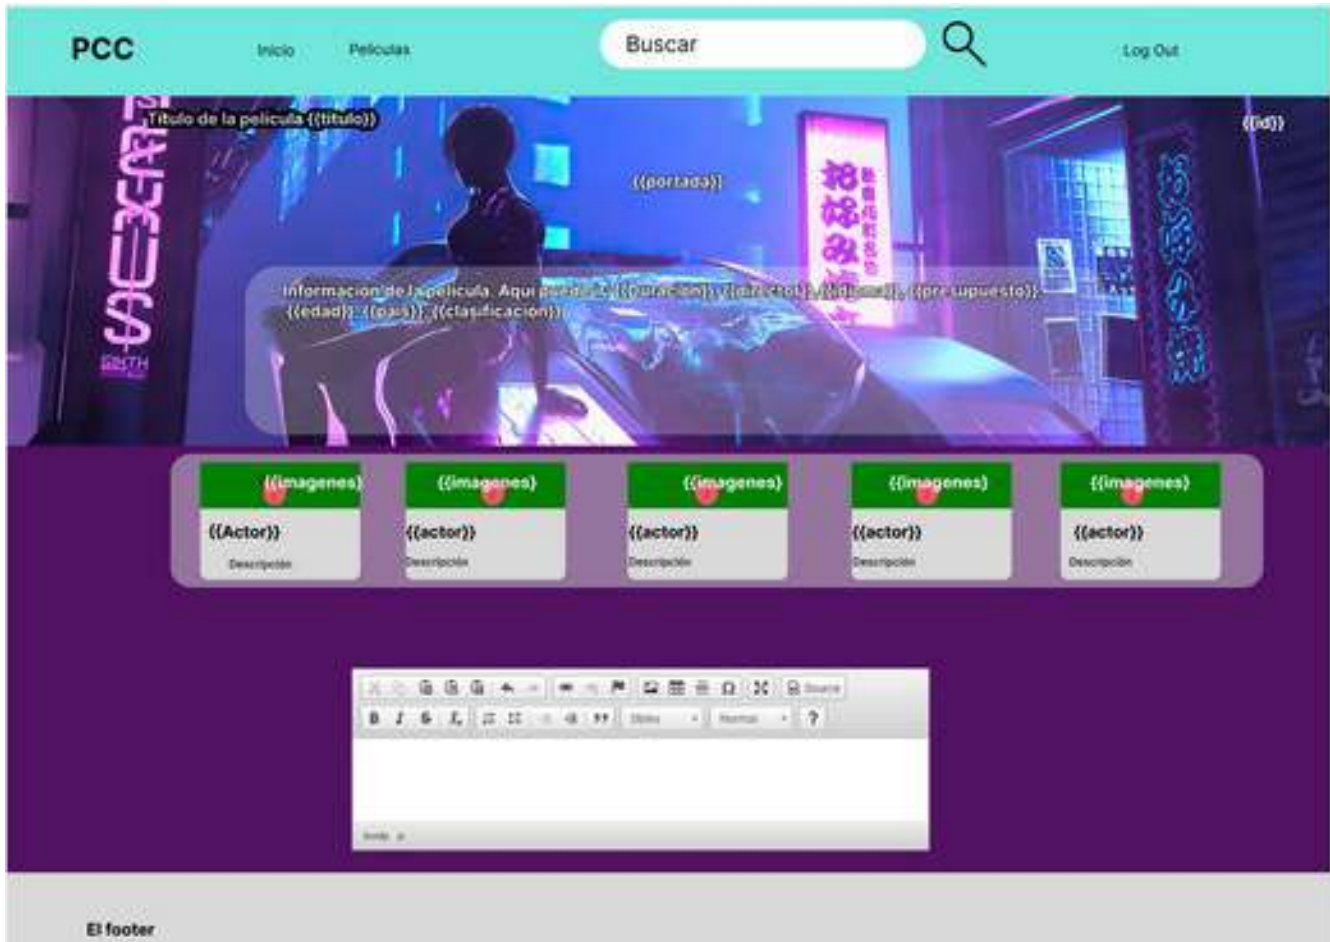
PCC
Inicio
Peliculas
Buscar
Log Out

Titulo de la pelicula {{titulo}}
{{id}}
{{portada}}

Informacion de la pelicula. Aqui pondre: {{duracion}}, {{director}}, {{idioma}}, {{presupuesto}}, {{edad}}, {{pais}}, {{clasificacion}}

{{imagenes}}
{{Actor}}
Descripción

{{imagenes}}
{{actor}}
Descripción

{{imagenes}}
{{actor}}
Descripción

{{imagenes}}
{{actor}}
Descripción

{{imagenes}}
{{actor}}
Descripción

Source
B I S $I_x$ 99 Styles Normal ?
body p

El footer